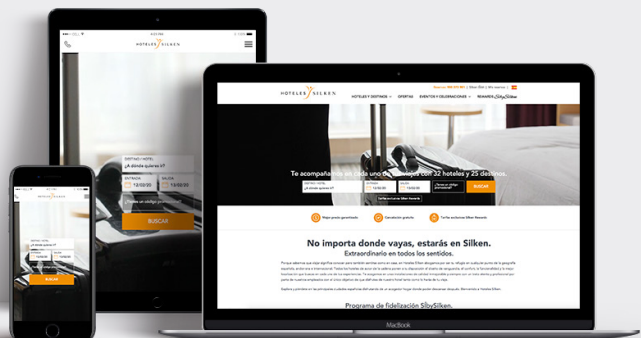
HOTELES SILKEN

DESTINO / HOTEL
¿A dónde quieres ir?
ENTRADA
12/02/20
SALIDA
13/02/20
Tienes un código promocional?
BUSCAR

HOTELES SILKEN

BUSCAR

HOTELES SILKEN
HOTELES Y DESTINOS
OFERTAS
EVENTOS Y CELEBRACIONES
REWARDS SbySilken

Te acompañamos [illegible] con 32 hoteles y 25 destinos.

BUSCAR

Mejor precio garantizado
Cancelación gratuita
Tarifas exclusivas Silken Rewards

No importa donde vayas, estarás en Silken.
Extraordinario en todos los sentidos.

Programa de fidelización SbySilken.

MacBook